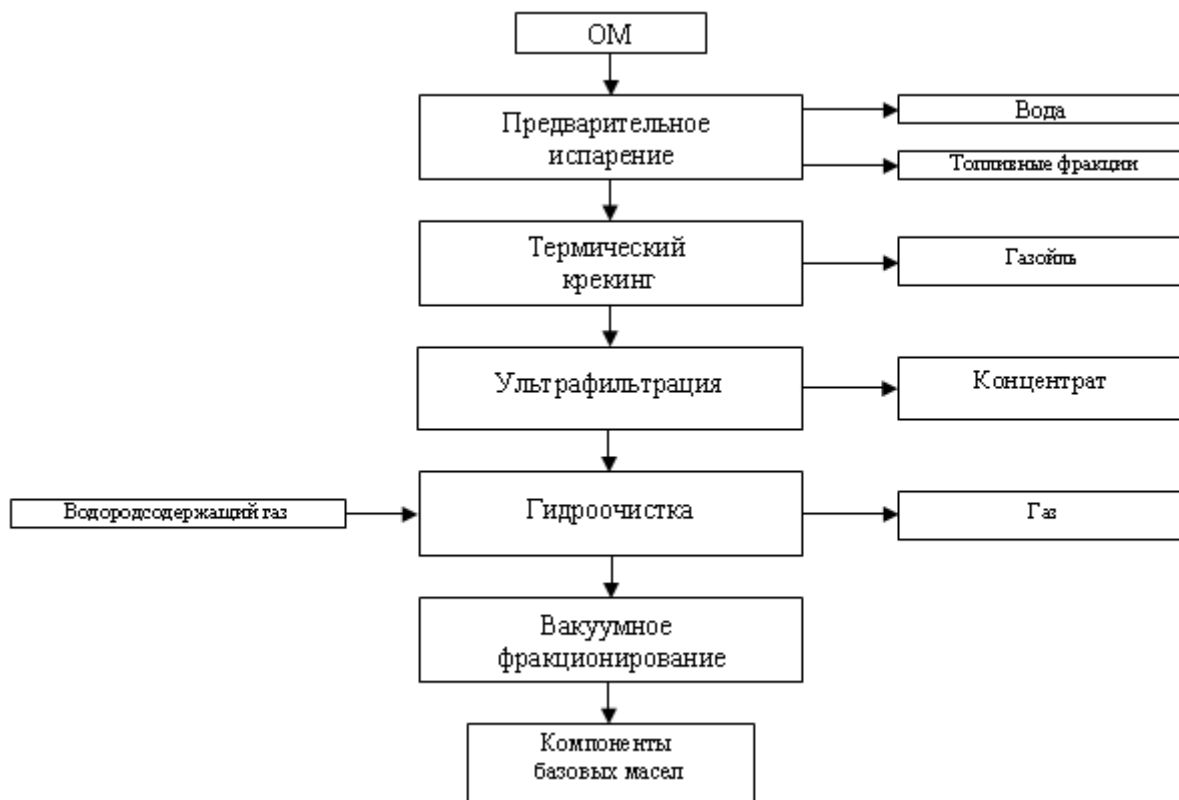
ОМ

Предварительное испарение

Вода

Топливные фракции

Термический крекинг

Газойль

Ультрафильтрация

Концентрат

Водородсодержащий газ

Гидроочистка

Газ

Вакуумное фракционирование

Компоненты базовых масел